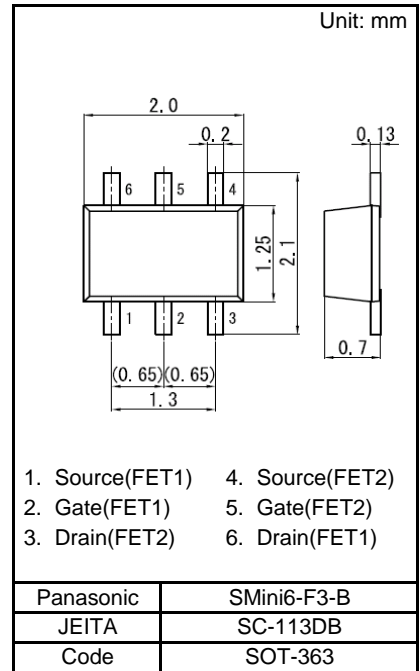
Unit: mm

2.0

0.2

0.13

6

5

4

1.25

2.1

1

2

3

0.7

(0.65)(0.65)

1.3

1. Source(FET1)
2. Gate(FET1)
3. Drain(FET2)

4. Source(FET2)
5. Gate(FET2)
6. Drain(FET1)

| Panasonic | SMini6-F3-B |
|---|---|
| JEITA | SC-113DB |
| Code | SOT-363 |